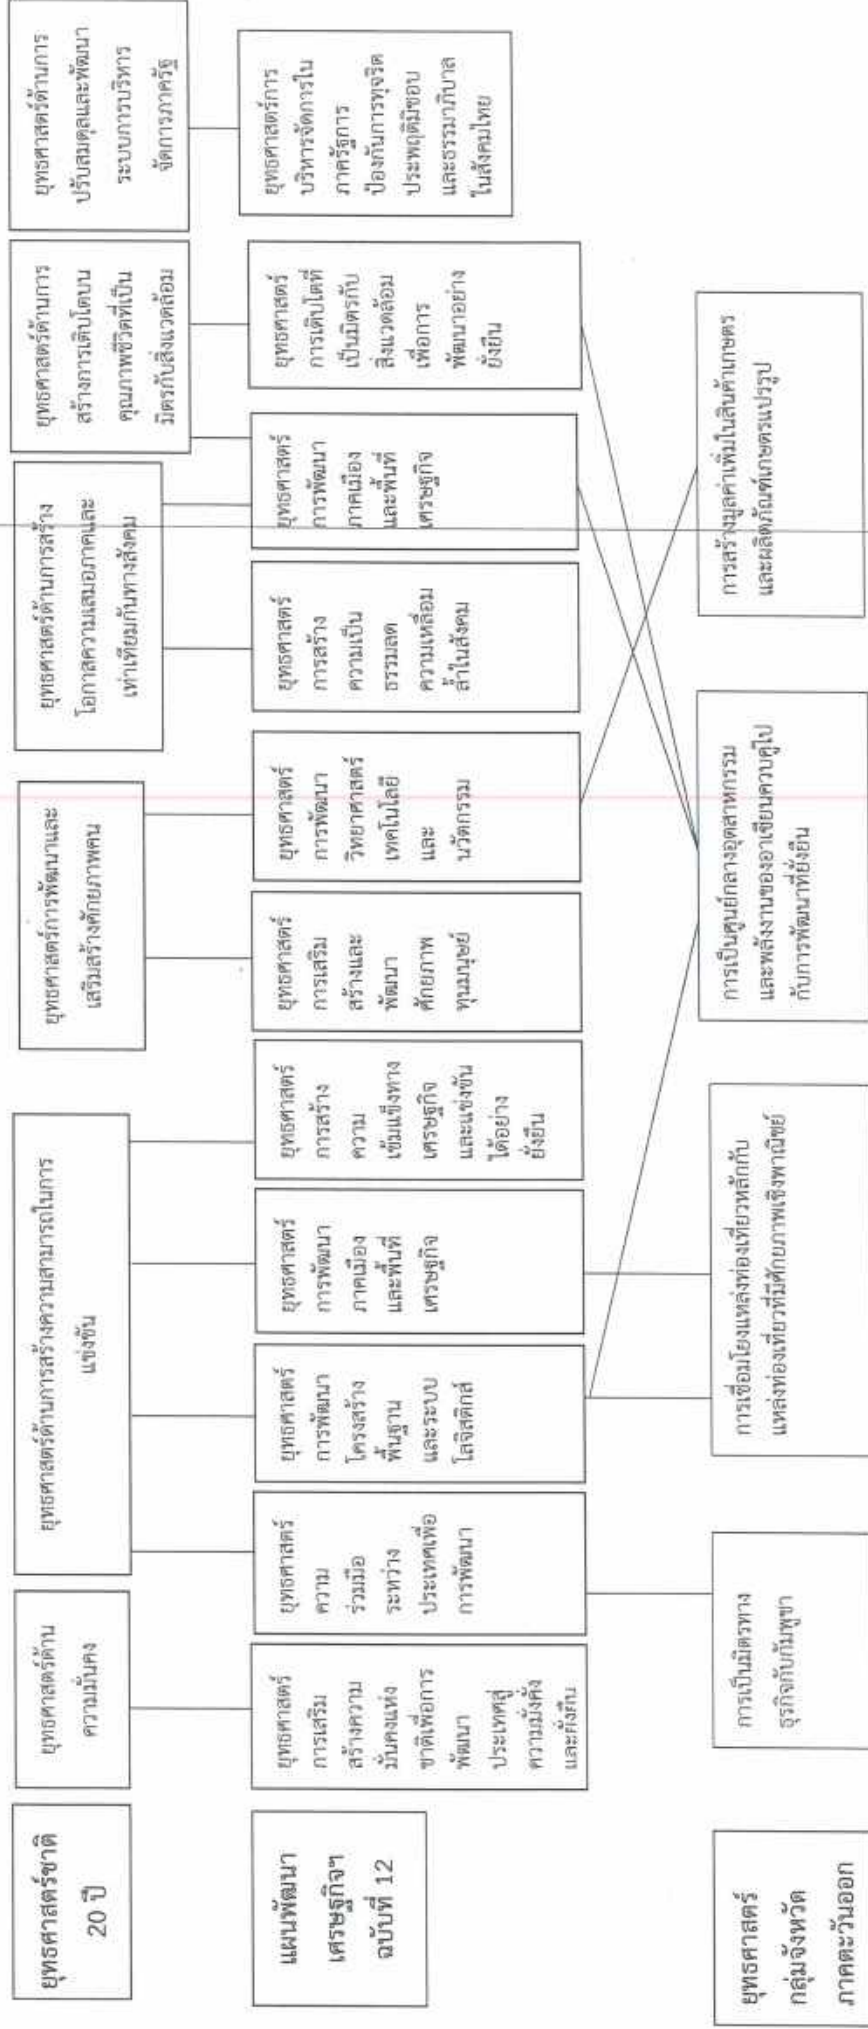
ยุทธศาสตร์ชาติ 20 ปี

ยุทธศาสตร์ด้านความมั่นคง

ยุทธศาสตร์ด้านการสร้างความสามารถในการแข่งขัน

ยุทธศาสตร์การพัฒนาและเสริมสร้างศักยภาพคน

ยุทธศาสตร์ด้านการสร้างโอกาสความเสมอภาคและเท่าเทียมกันทางสังคม

ยุทธศาสตร์ด้านการสร้างการเติบโตบนคุณภาพชีวิตที่เป็นมิตรกับสิ่งแวดล้อม

ยุทธศาสตร์ด้านการปรับสมดุลและพัฒนาระบบการบริหารจัดการภาครัฐ

แผนพัฒนาเศรษฐกิจฯ ฉบับที่ 12

ยุทธศาสตร์การเสริมสร้างความมั่นคงแห่งชาติเพื่อการพัฒนาประเทศสู่ความมั่งคั่งและยั่งยืน

ยุทธศาสตร์ความร่วมมือระหว่างประเทศเพื่อการพัฒนา

ยุทธศาสตร์การพัฒนาโครงสร้างพื้นฐานและระบบโลจิสติกส์

ยุทธศาสตร์การพัฒนาภาคเมืองและพื้นที่เศรษฐกิจ

ยุทธศาสตร์การสร้างความเข้มแข็งทางเศรษฐกิจและแข่งขันได้อย่างยั่งยืน

ยุทธศาสตร์การเสริมสร้างและพัฒนาศักยภาพทุนมนุษย์

ยุทธศาสตร์การพัฒนาวิทยาศาสตร์เทคโนโลยีและนวัตกรรม

ยุทธศาสตร์การสร้างความเป็นธรรมลดความเหลื่อมล้ำในสังคม

ยุทธศาสตร์การพัฒนาภาคเมืองและพื้นที่เศรษฐกิจ

ยุทธศาสตร์การเติบโตที่เป็นมิตรกับสิ่งแวดล้อมเพื่อการพัฒนาอย่างยั่งยืน

ยุทธศาสตร์การบริหารจัดการในภาครัฐการป้องกันการทุจริตประพฤติมิชอบและธรรมาภิบาลในสังคมไทย

ยุทธศาสตร์กลุ่มจังหวัดภาคตะวันออก

การเป็นมิตรทางธุรกิจกับกัมพูชา

การเชื่อมโยงแหล่งท่องเที่ยวหลักกับแหล่งท่องเที่ยวที่มีศักยภาพเชิงพาณิชย์

การเป็นศูนย์กลางอุตสาหกรรมและพลังงานของอาเซียนควบคู่กับการพัฒนาที่ยั่งยืน

การสร้างมูลค่าเพิ่มในสินค้าเกษตรและผลิตภัณฑ์เกษตรแปรรูป